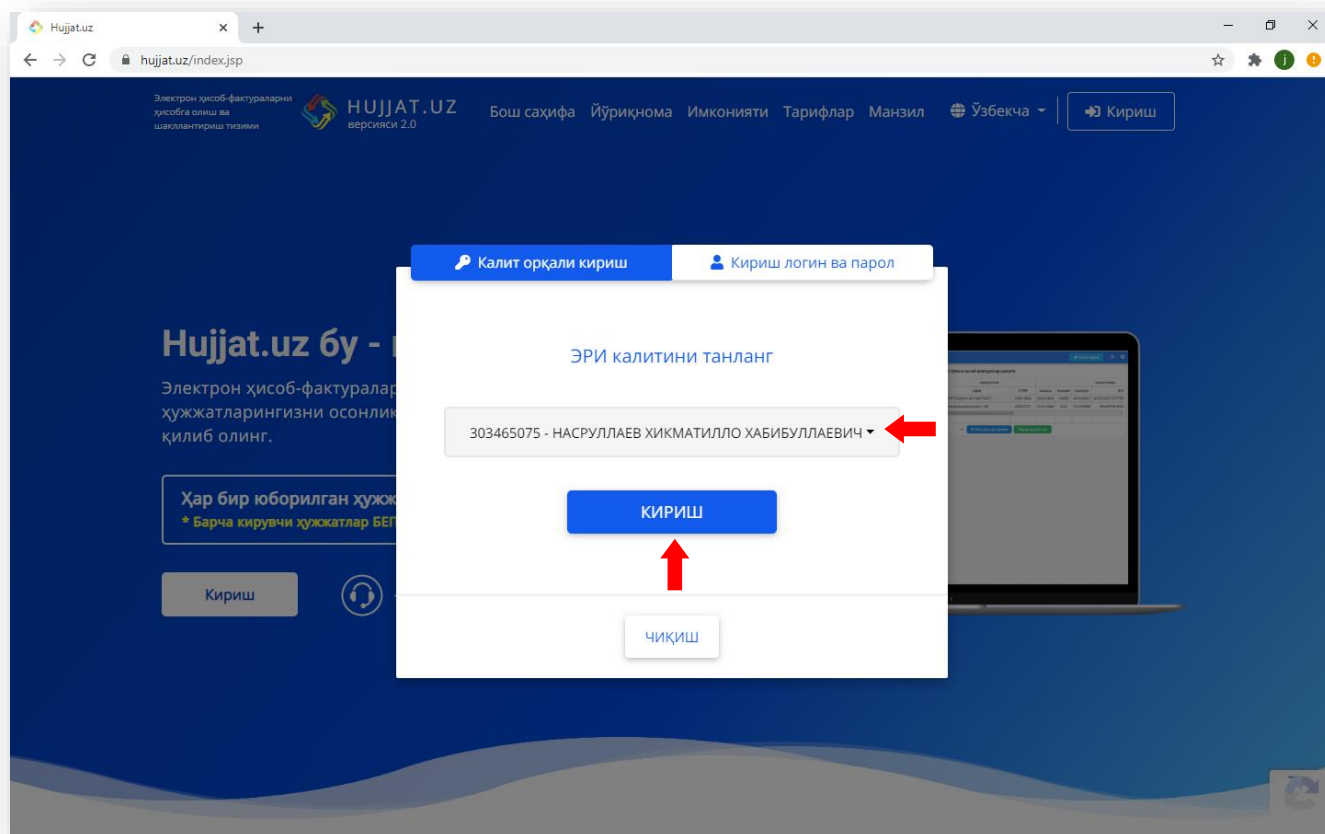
Hujjat.uz ×
hujjat.uz/index.jsp

Электрон ҳисоб-фактураларни ҳисобга олиш ва шакллантириш тизими

HUJJAT.UZ
версияси 2.0

Бош саҳифа Йўриқнома Имконияти Тарифлар Манзил Ўзбекча Кириш

Hujjat.uz бу - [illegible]

Электрон ҳисоб-фактуралар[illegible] ҳужжатларингизни осонлик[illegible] қилиб олинг.

Ҳар бир юборилган ҳужж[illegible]
* Барча кирувчи ҳужжатлар БЕП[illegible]

Кириш

Калит орқали кириш
Кириш логин ва парол

ЭРИ калитини танланг

303465075 - НАСРУЛЛАЕВ ХИКМАТИЛЛО ХАБИБУЛЛАЕВИЧ

КИРИШ

ЧИҚИШ